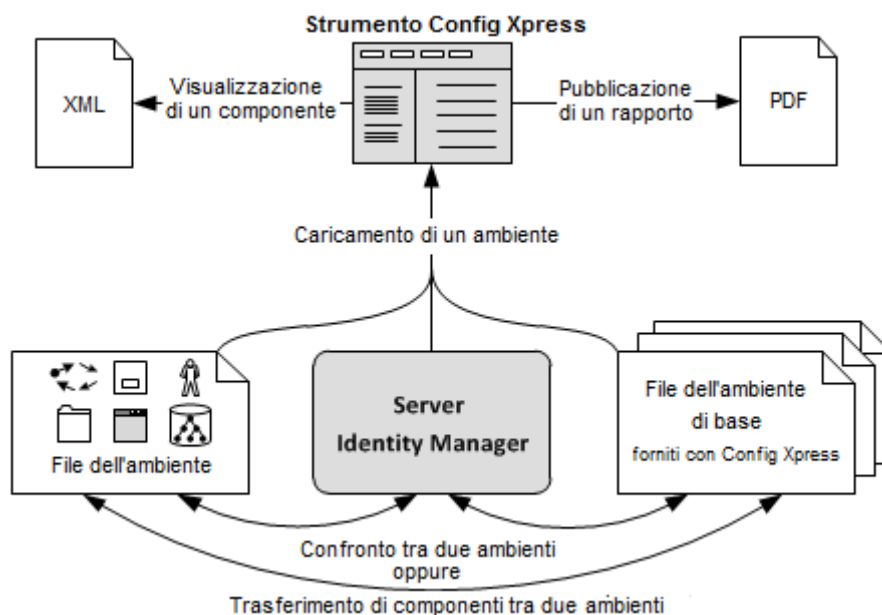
Strumento Config Xpress

XML

Visualizzazione di un componente

Pubblicazione di un rapporto

PDF

Caricamento di un ambiente

File dell'ambiente

Server Identity Manager

File dell'ambiente di base forniti con Config Xpress

Confronto tra due ambienti oppure Trasferimento di componenti tra due ambienti